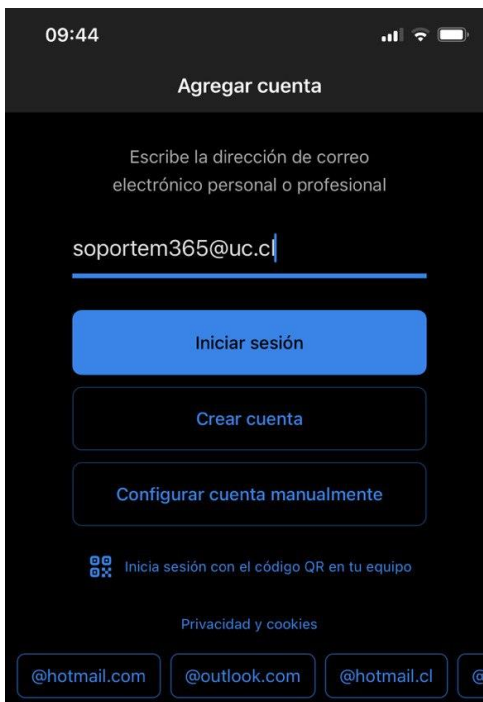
09:44

Agregar cuenta

Escribe la dirección de correo electrónico personal o profesional

soportem365@uc.cl

Iniciar sesión

Crear cuenta

Configurar cuenta manualmente

Inicia sesión con el código QR en tu equipo

Privacidad y cookies

@hotmail.com
@outlook.com
@hotmail.cl
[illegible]